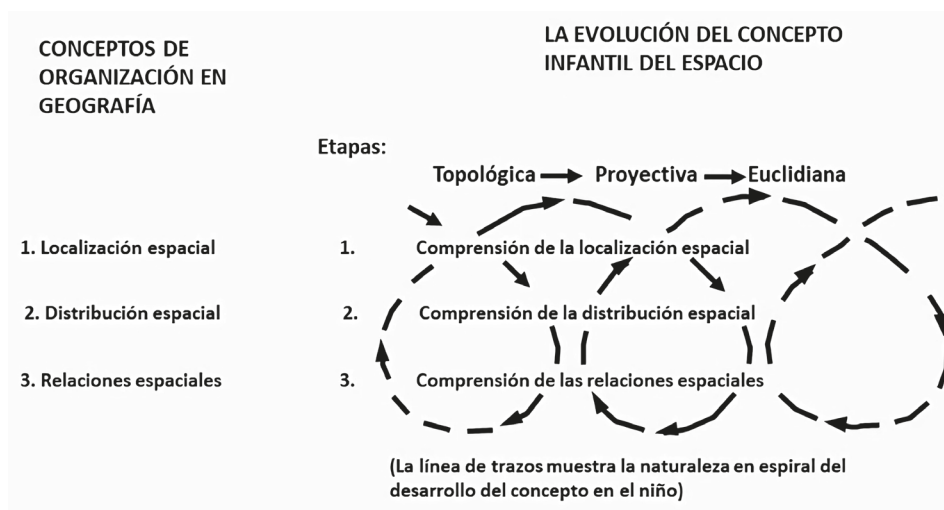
CONCEPTOS DE ORGANIZACIÓN EN GEOGRAFÍA

LA EVOLUCIÓN DEL CONCEPTO INFANTIL DEL ESPACIO

Etapas:

Topológica → Proyectiva → Euclidiana

1. Localización espacial

2. Distribución espacial

3. Relaciones espaciales

1. Comprensión de la localización espacial

2. Comprensión de la distribución espacial

3. Comprensión de las relaciones espaciales

(La línea de trazos muestra la naturaleza en espiral del desarrollo del concepto en el niño)